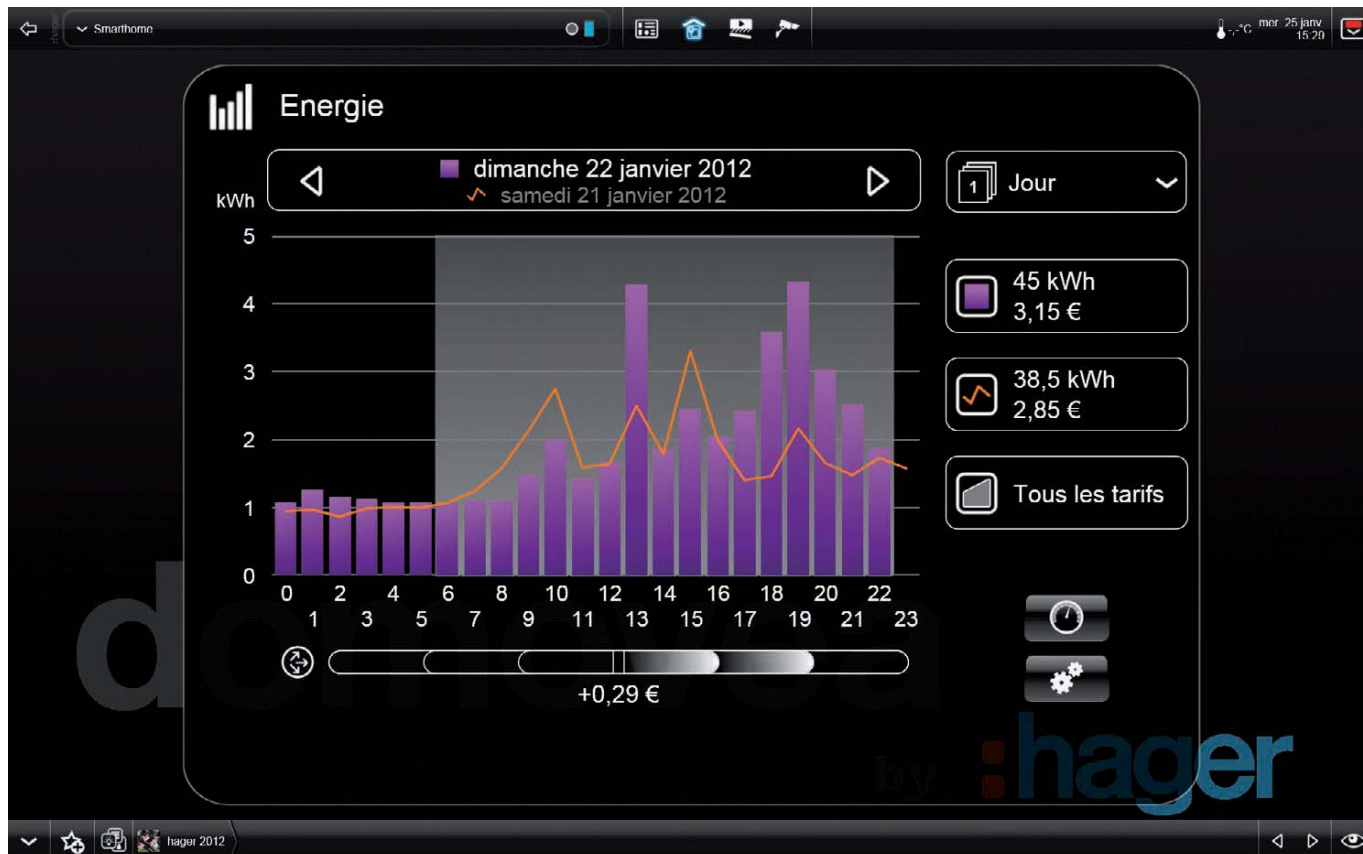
Smarthome

-,-°C mer. 25 janv 15:20

Energie

dimanche 22 janvier 2012
samedi 21 janvier 2012

Jour

kWh
5
4
3
2
1
0

0 2 4 6 8 10 12 14 16 18 20 22
1 3 5 7 9 11 13 15 17 19 21 23

45 kWh
3,15 €

38,5 kWh
2,85 €

Tous les tarifs

+0,29 €

domovea by :hager

hager 2012